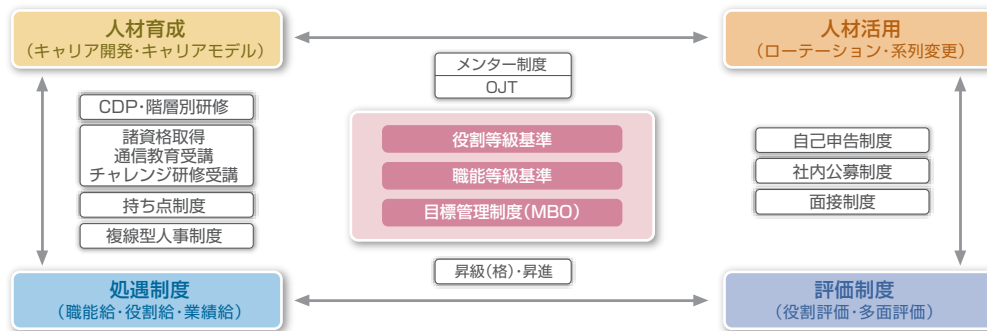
人材育成
（キャリア開発・キャリアモデル）

人材活用
（ローテーション・系列変更）

メンター制度
OJT

CDP・階層別研修

諸資格取得
通信教育受講
チャレンジ研修受講

持ち点制度

複線型人事制度

役割等級基準

職能等級基準

目標管理制度（MBO）

自己申告制度

社内公募制度

面接制度

昇級（格）・昇進

処遇制度
（職能給・役割給・業績給）

評価制度
（役割評価・多面評価）